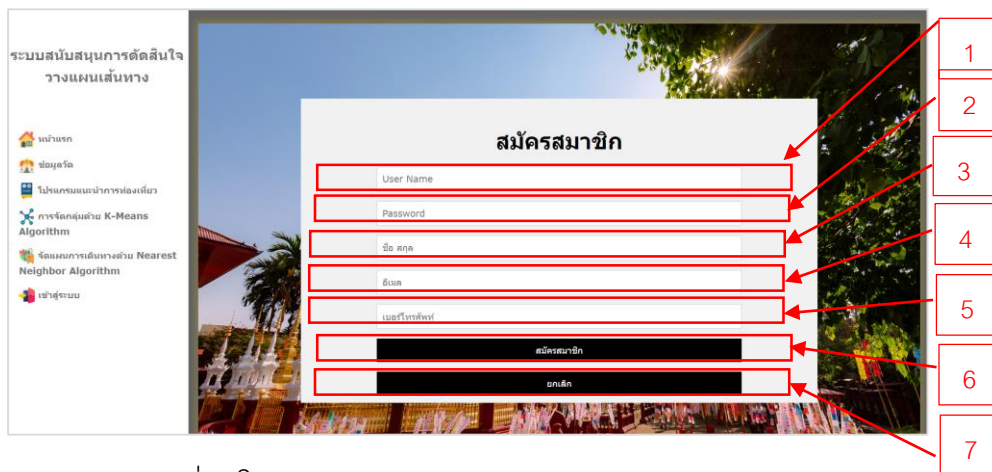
ระบบสนับสนุนการตัดสินใจวางแผนเส้นทาง

หน้าแรก

ข้อมูลวัด

โปรแกรมแนะนำการท่องเที่ยว

การจัดกลุ่มด้วย K-Means Algorithm

จัดแผนการเดินทางด้วย Nearest Neighbor Algorithm

เข้าสู่ระบบ

สมัครสมาชิก

User Name

Password

ชื่อ สกุล

อีเมล

เบอร์โทรศัพท์

สมัครสมาชิก

ยกเลิก

1
2
3
4
5
6
7

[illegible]